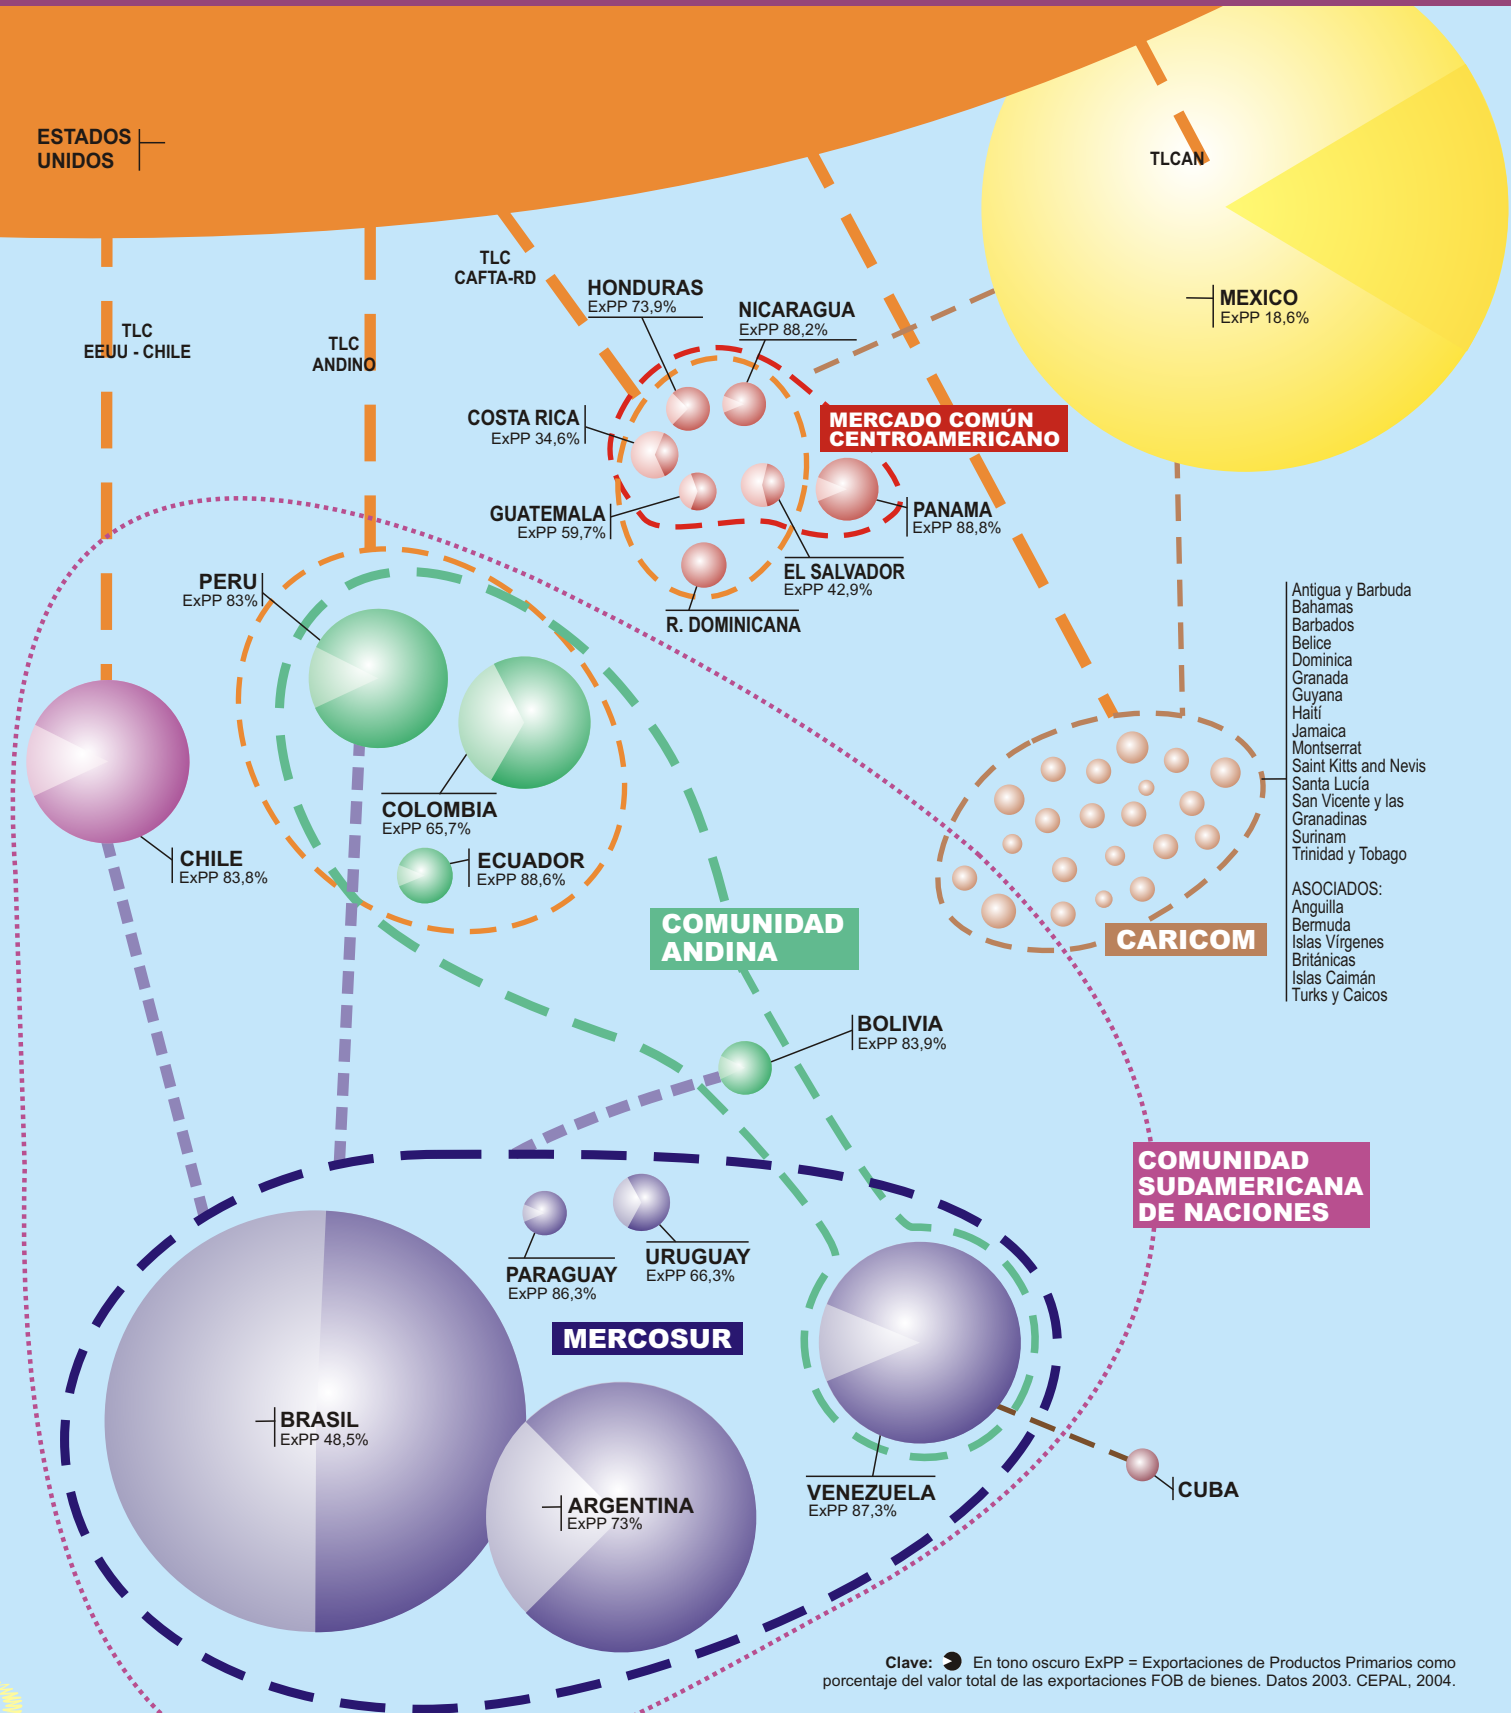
ESTADOS UNIDOS

TLCAN

MEXICO
ExPP 18,6%

TLC EEUU - CHILE

TLC ANDINO

TLC CAFTA-RD

HONDURAS
ExPP 73,9%

NICARAGUA
ExPP 88,2%

COSTA RICA
ExPP 34,6%

MERCADO COMÚN CENTROAMERICANO

GUATEMALA
ExPP 59,7%

PANAMA
ExPP 88,8%

EL SALVADOR
ExPP 42,9%

R. DOMINICANA

PERU
ExPP 83%

COLOMBIA
ExPP 65,7%

ECUADOR
ExPP 88,6%

CHILE
ExPP 83,8%

Antigua y Barbuda
Bahamas
Barbados
Belice
Dominica
Granada
Guyana
Haití
Jamaica
Montserrat
Saint Kitts and Nevis
Santa Lucía
San Vicente y las Granadinas
Surinam
Trinidad y Tobago

ASOCIADOS:
Anguilla
Bermuda
Islas Vírgenes Británicas
Islas Caimán
Turks y Caicos

CARICOM

COMUNIDAD ANDINA

BOLIVIA
ExPP 83,9%

COMUNIDAD SUDAMERICANA DE NACIONES

PARAGUAY
ExPP 86,3%

URUGUAY
ExPP 66,3%

MERCOSUR

BRASIL
ExPP 48,5%

ARGENTINA
ExPP 73%

VENEZUELA
ExPP 87,3%

CUBA

Clave: En tono oscuro ExPP = Exportaciones de Productos Primarios como porcentaje del valor total de las exportaciones FOB de bienes. Datos 2003. CEPAL, 2004.